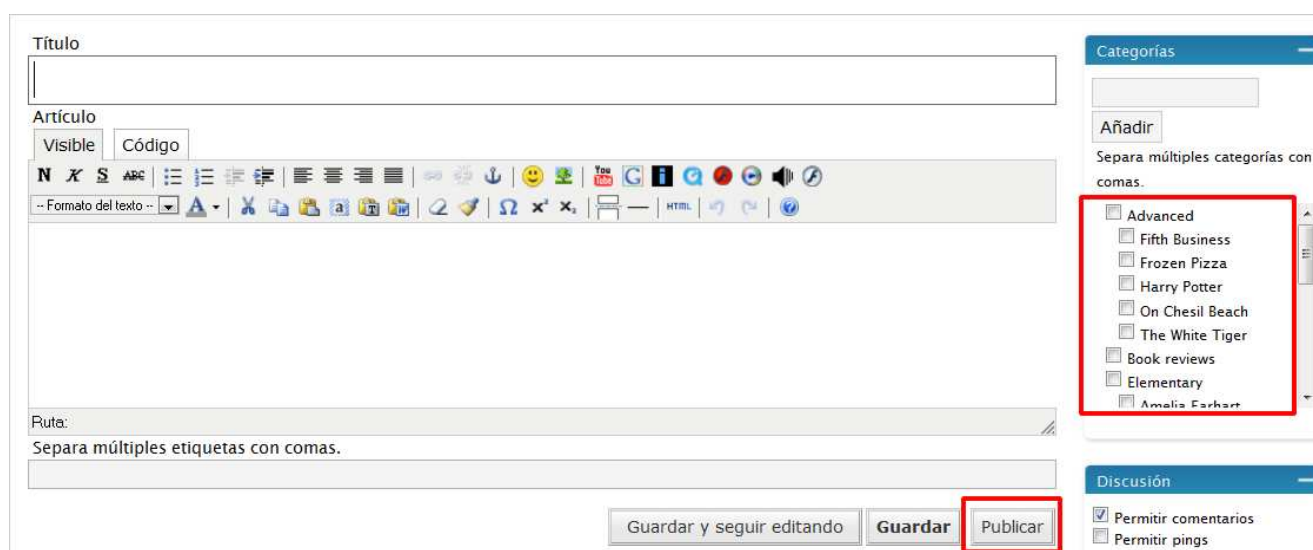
Título

Artículo

Visible | Código

N K S ABC

-- Formato del texto --

Ruta:

Separa múltiples etiquetas con comas.

Guardar y seguir editando | Guardar | Publicar

Categorías

Añadir

Separa múltiples categorías con comas.

Advanced
Fifth Business
Frozen Pizza
Harry Potter
On Chesil Beach
The White Tiger
Book reviews
Elementary
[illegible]

Discusión

Permitir comentarios
Permitir pings